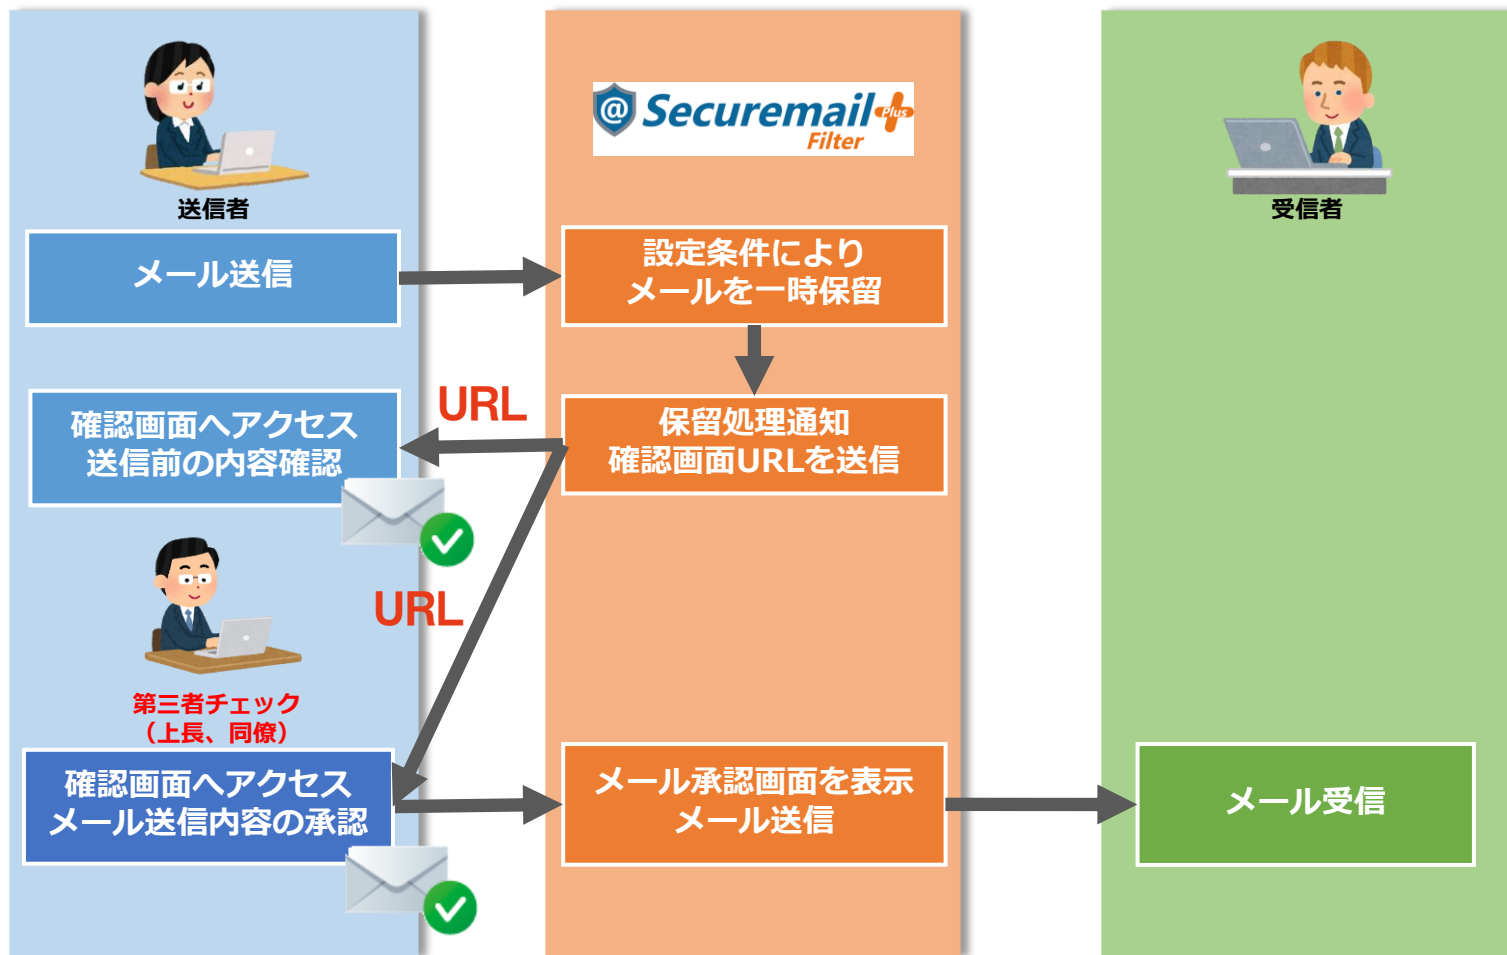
送信者

メール送信

Securemail Plus Filter

設定条件により
メールを一時保留

受信者

URL

確認画面へアクセス
送信前の内容確認

保留処理通知
確認画面URLを送信

URL

第三者チェック
（上長、同僚）

確認画面へアクセス
メール送信内容の承認

メール承認画面を表示
メール送信

メール受信